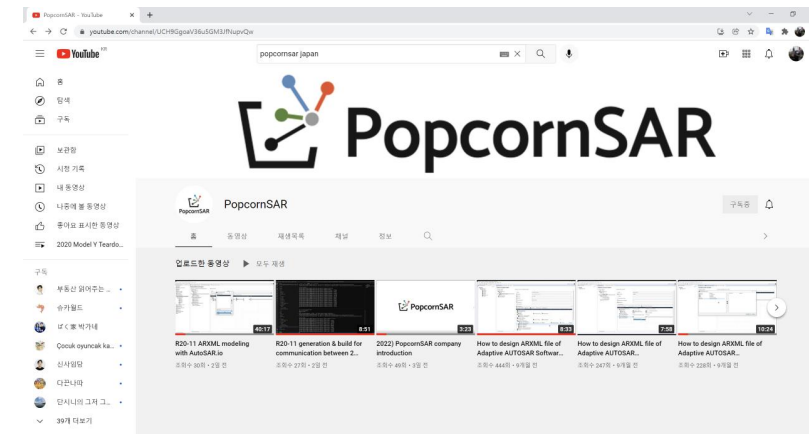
PopcornSAR - YouTube ×  +

youtube.com/channel/UCH9GgoaV36u5GM3JfNupvQw

YouTube KR

popcornsar japan

홈
탐색
구독

보관함
시청 기록
내 동영상
나중에 볼 동영상
좋아요 표시한 동영상
2020 Model Y Teardo...

구독
부동산 읽어주는 ...
슈카월드
ぱくま 박가네
Çocuk oyuncak ka...
신사임당
다큰나라
만사니의 그저 그...
39개 더보기

PopcornSAR

PopcornSAR
PopcornSAR

구독중

홈  동영상  재생목록  채널  정보

업로드한 동영상  ▶ 모두 재생

40:17
R20-11 ARXML modeling with AutoSAR.io
조회수 30회 • 2일 전

8:51
R20-11 generation & build for communication between 2...
조회수 27회 • 2일 전

PopcornSAR
3:23
2022) PopcornSAR company introduction
조회수 49회 • 3일 전

8:33
How to design ARXML file of Adaptive AUTOSAR Softwar...
조회수 444회 • 9개월 전

7:58
How to design ARXML file of Adaptive AUTOSAR...
조회수 247회 • 9개월 전

10:24
How to design ARXML file of Adaptive AUTOSAR...
조회수 228회 • 9개월 전